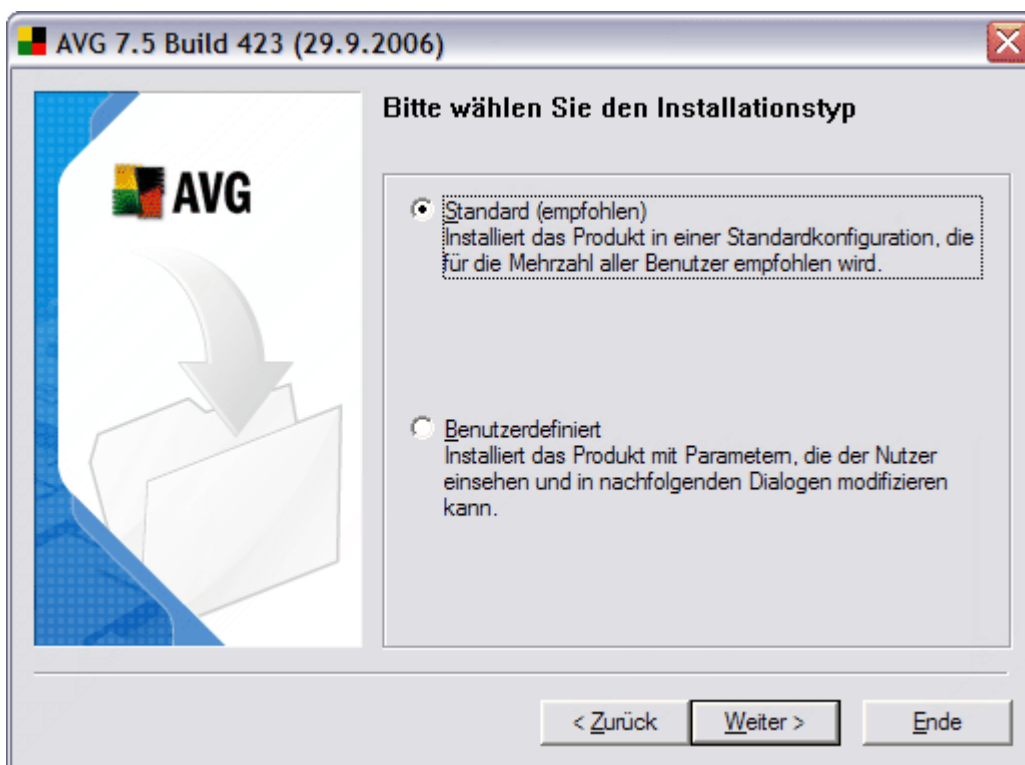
AVG 7.5 Build 423 (29.9.2006)

AVG

Bitte wählen Sie den Installationstyp

Standard (empfohlen)
Installiert das Produkt in einer Standardkonfiguration, die für die Mehrzahl aller Benutzer empfohlen wird.

Benutzerdefiniert
Installiert das Produkt mit Parametern, die der Nutzer einsehen und in nachfolgenden Dialogen modifizieren kann.

< Zurück

Weiter >

Ende